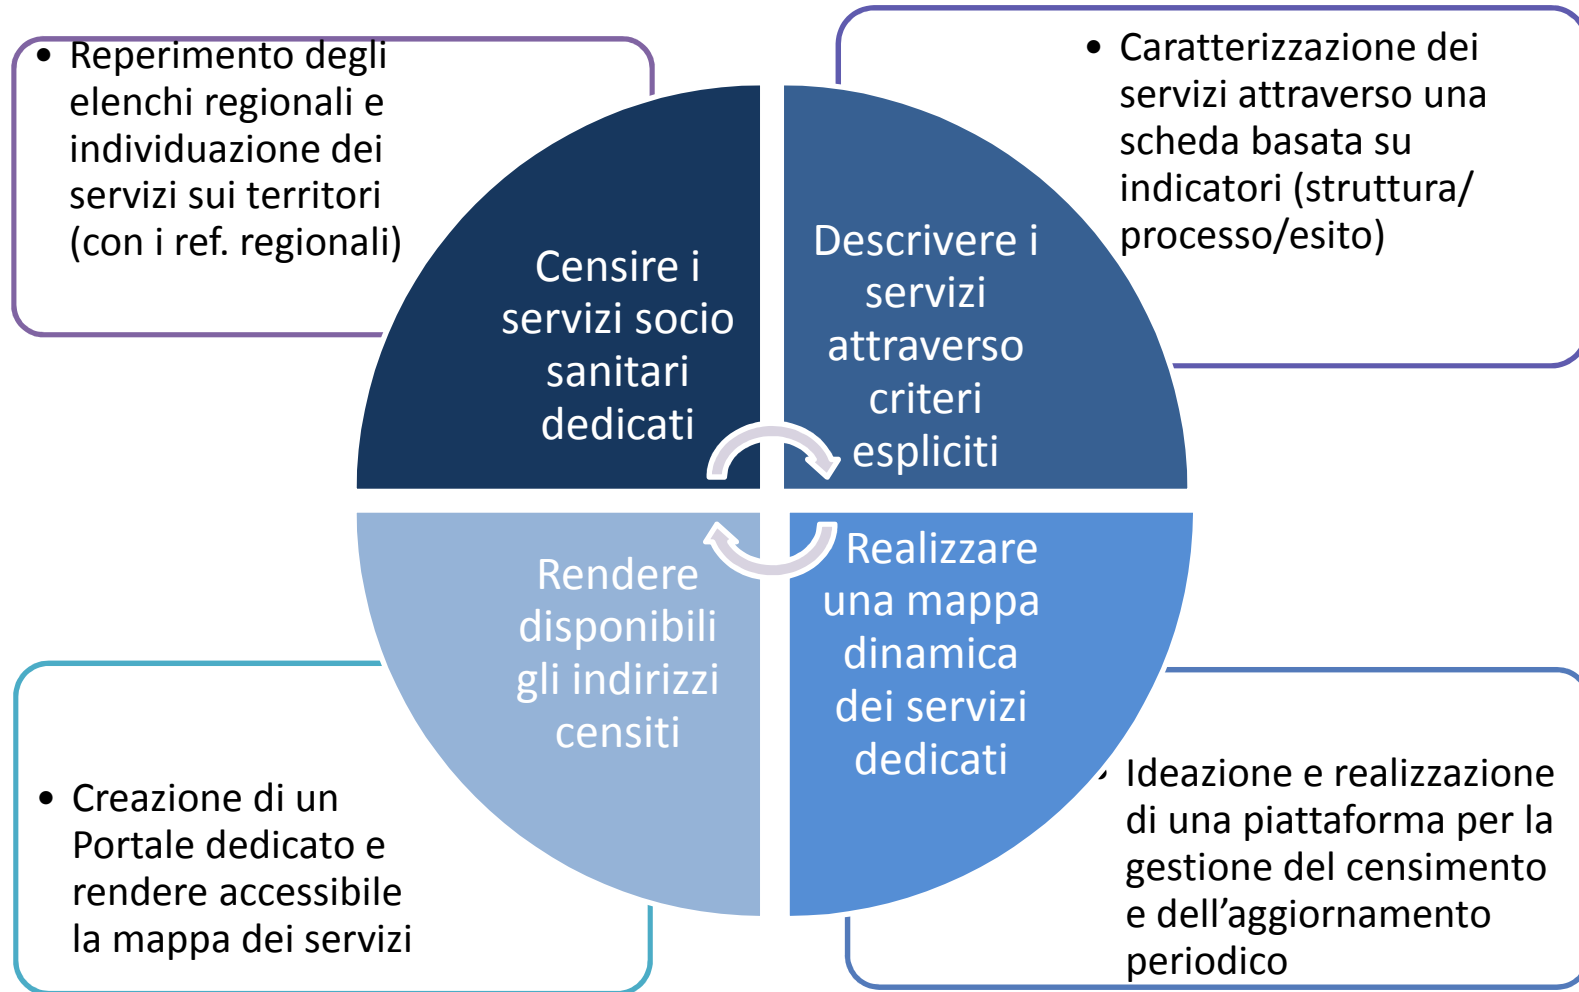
• Reperimento degli elenchi regionali e individuazione dei servizi sui territori (con i ref. regionali)

• Caratterizzazione dei servizi attraverso una scheda basata su indicatori (struttura/ processo/esito)

Censire i servizi socio sanitari dedicati

Descrivere i servizi attraverso criteri espliciti

Rendere disponibili gli indirizzi censiti

Realizzare una mappa dinamica dei servizi dedicati

• Creazione di un Portale dedicato e rendere accessibile la mappa dei servizi

• Ideazione e realizzazione di una piattaforma per la gestione del censimento e dell’aggiornamento periodico